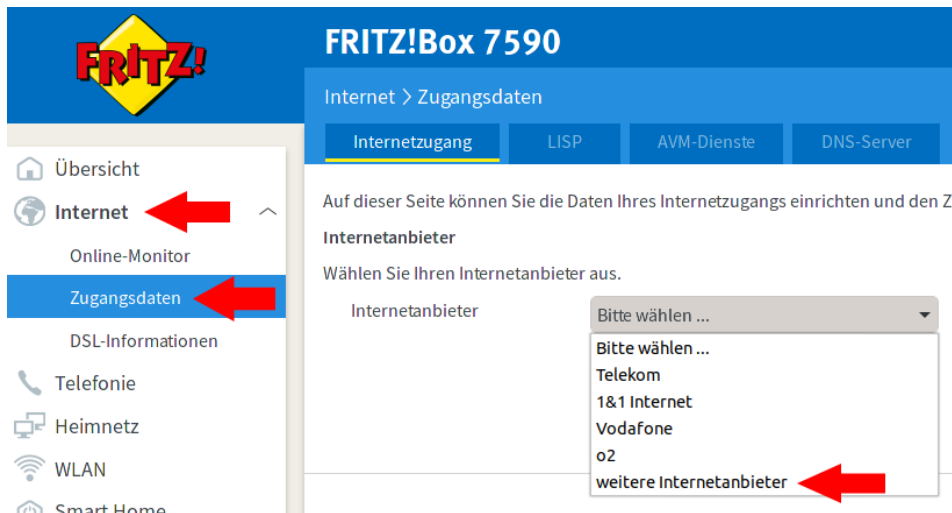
FRITZ!

FRITZ!Box 7590

Internet > Zugangsdaten

Internetzugang
LISP
AVM-Dienste
DNS-Server

Übersicht
Internet
Online-Monitor
Zugangsdaten
DSL-Informationen
Telefonie
Heimnetz
WLAN
Smart Home

Auf dieser Seite können Sie die Daten Ihres Internetzugangs einrichten und den Z

Internetanbieter

Wählen Sie Ihren Internetanbieter aus.

Internetanbieter
Bitte wählen ...

Bitte wählen ...
Telekom
1&1 Internet
Vodafone
o2
weitere Internetanbieter